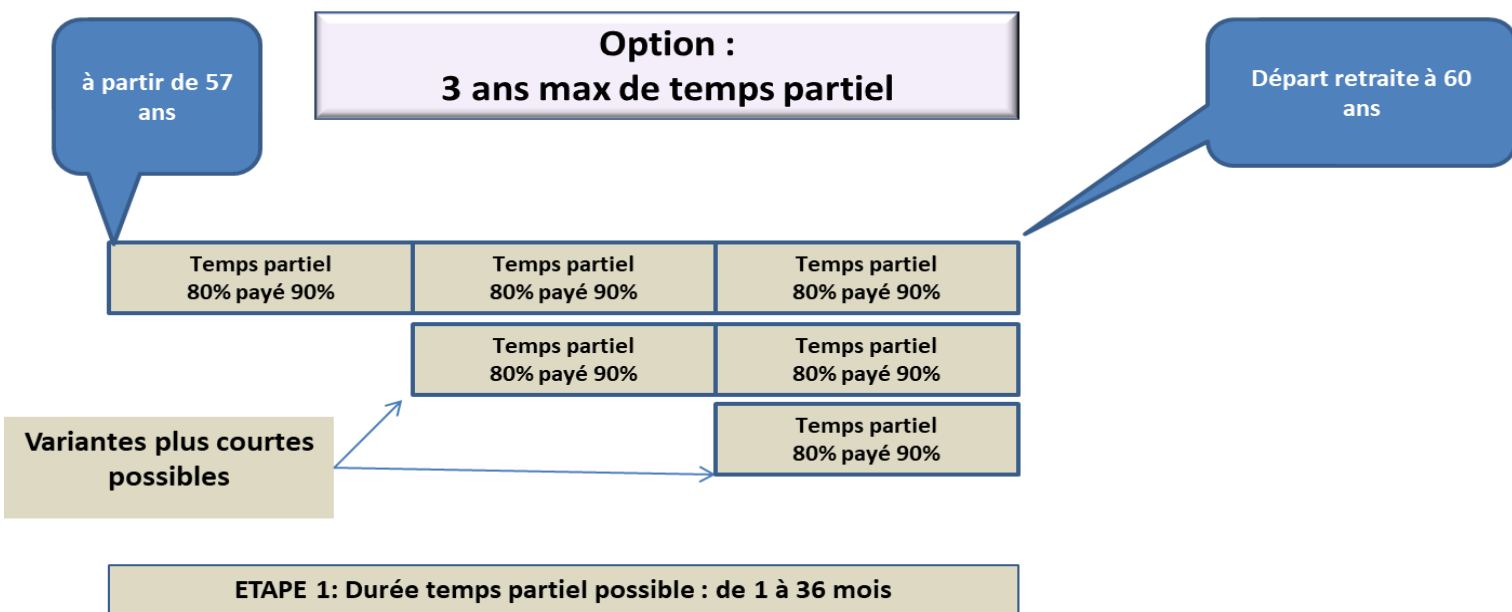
à partir de 57 ans

Option :
3 ans max de temps partiel

Départ retraite à 60 ans

| Temps partiel 80% payé 90% | Temps partiel 80% payé 90% | Temps partiel 80% payé 90% |
|---|---|---|
| | Temps partiel 80% payé 90% | Temps partiel 80% payé 90% |
| | | Temps partiel 80% payé 90% |

Variantes plus courtes possibles

ETAPE 1: Durée temps partiel possible : de 1 à 36 mois